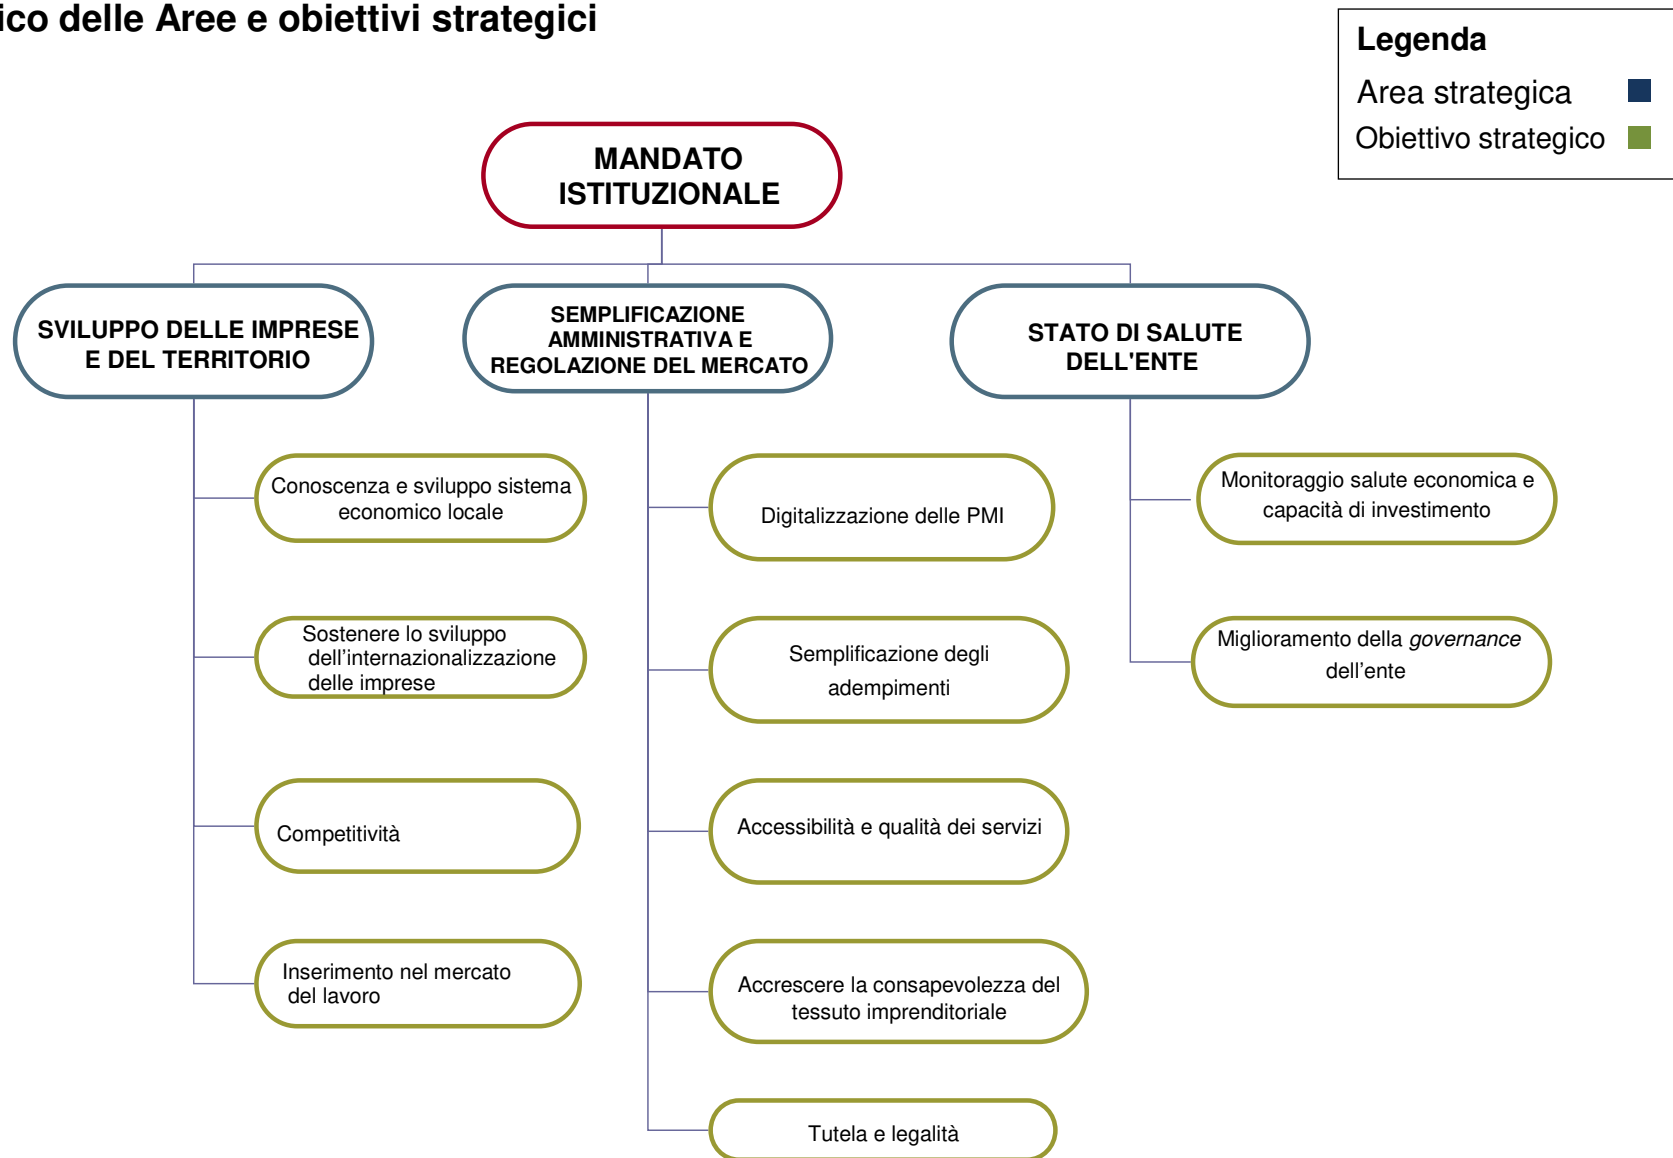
ico delle Aree e obiettivi strategici

Legenda
Area strategica
Obiettivo strategico

MANDATO ISTITUZIONALE

SVILUPPO DELLE IMPRESE E DEL TERRITORIO

Conoscenza e sviluppo sistema economico locale

Sostenere lo sviluppo dell'internazionalizzazione delle imprese

Competitività

Inserimento nel mercato del lavoro

SEMPLIFICAZIONE AMMINISTRATIVA E REGOLAZIONE DEL MERCATO

Digitalizzazione delle PMI

Semplificazione degli adempimenti

Accessibilità e qualità dei servizi

Accrescere la consapevolezza del tessuto imprenditoriale

Tutela e legalità

STATO DI SALUTE DELL'ENTE

Monitoraggio salute economica e capacità di investimento

Miglioramento della *governance* dell'ente